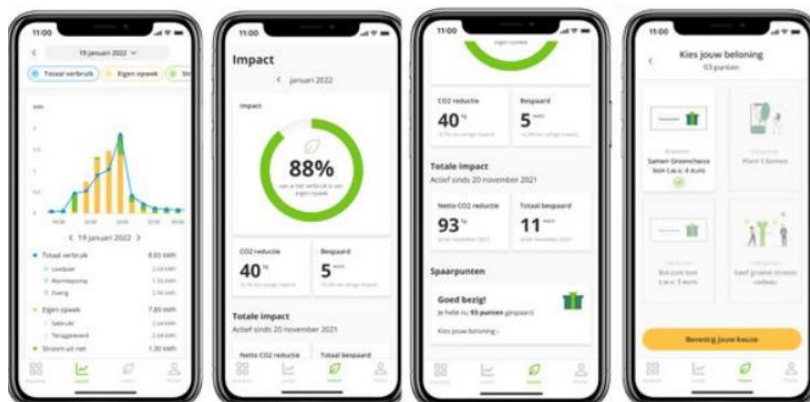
11:00

19 januari 2022

Totaal verbruik

Eigen opwek

Str

kWh

< 19 januari 2022 >

Totaal verbruik 8,65 kWh

Laadpaal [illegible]

Warmtepomp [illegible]

Overig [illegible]

Eigen opwek 7,65 kWh

Gebruikt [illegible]

Teruggeleverd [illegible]

Stroom uit net 1,30 kWh

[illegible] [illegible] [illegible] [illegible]

11:00

Impact

< januari 2022

Impact

88%

van je totale verbruik is van eigen opwek

CO2 reductie

40 kg

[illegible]

Bespaard

5 euro

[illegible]

Totale impact

Actief sinds 20 november 2021

Netto CO2 reductie

Totaal bespaard

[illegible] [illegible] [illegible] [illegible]

11:00

eigen opwek

CO2 reductie

40 kg

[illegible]

Bespaard

5 euro

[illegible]

Totale impact

Actief sinds 20 november 2021

Netto CO2 reductie

93 kg

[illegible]

Totaal bespaard

11 euro

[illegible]

Spaarpunten

Goed bezig!

Je hebt nu 93 punten gespaard.

Kies jouw beloning >

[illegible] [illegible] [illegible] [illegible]

11:00

Kies jouw beloning

93 punten

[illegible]

Samen Greenchoice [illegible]

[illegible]

Plant 5 bomen

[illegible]

Bol.com bon t.w.v. 5 euro

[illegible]

Geef groene stroom cadeau

Bevestig jouw keuze

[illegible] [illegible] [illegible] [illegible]